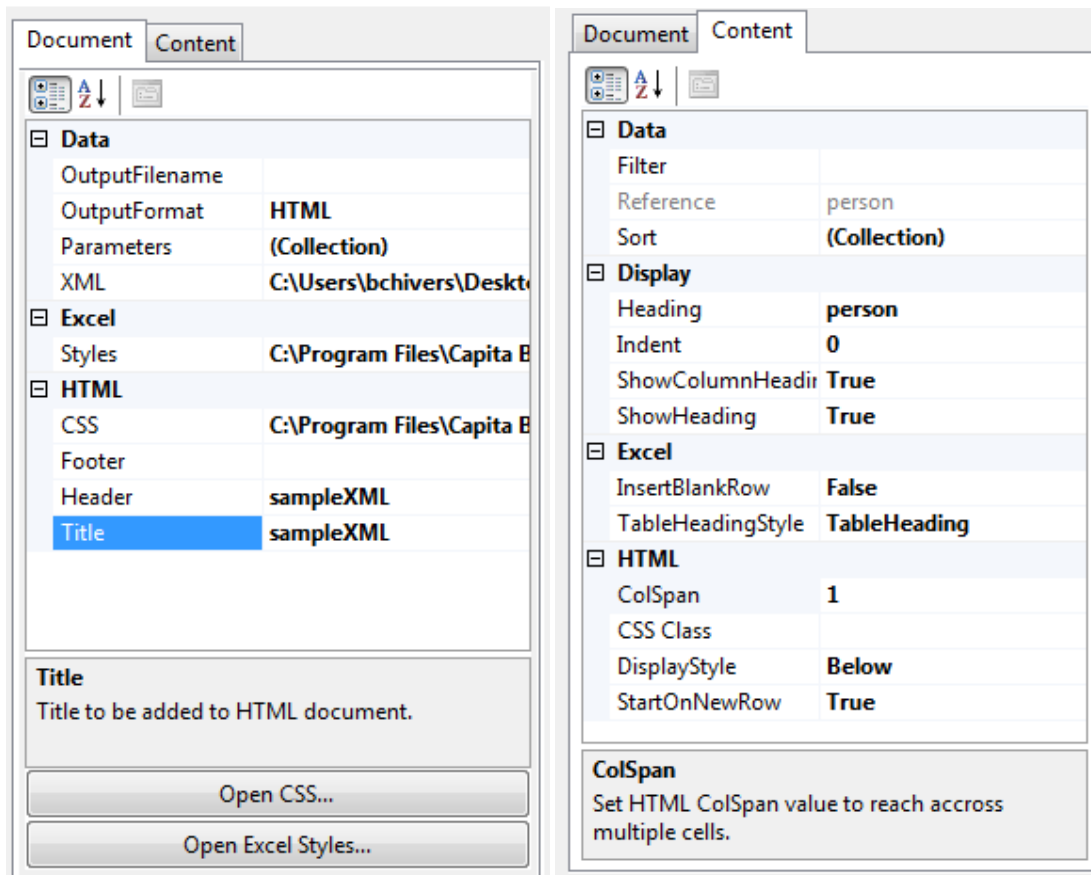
Document Content

⊟ Data
| | |
|---|---|
| OutputFilename | |
| OutputFormat | HTML |
| Parameters | (Collection) |
| XML | C:\Users\bchivers\Deskt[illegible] |

⊟ Excel
| | |
|---|---|
| Styles | C:\Program Files\Capita B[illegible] |

⊟ HTML
| | |
|---|---|
| CSS | C:\Program Files\Capita B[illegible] |
| Footer | |
| Header | sampleXML |
| Title | sampleXML |

Title
Title to be added to HTML document.

Open CSS...

Open Excel Styles...

Document Content

⊟ Data
| | |
|---|---|
| Filter | |
| Reference | person |
| Sort | (Collection) |

⊟ Display
| | |
|---|---|
| Heading | person |
| Indent | 0 |
| ShowColumnHeadir | True |
| ShowHeading | True |

⊟ Excel
| | |
|---|---|
| InsertBlankRow | False |
| TableHeadingStyle | TableHeading |

⊟ HTML
| | |
|---|---|
| ColSpan | 1 |
| CSS Class | |
| DisplayStyle | Below |
| StartOnNewRow | True |

ColSpan
Set HTML ColSpan value to reach accross multiple cells.